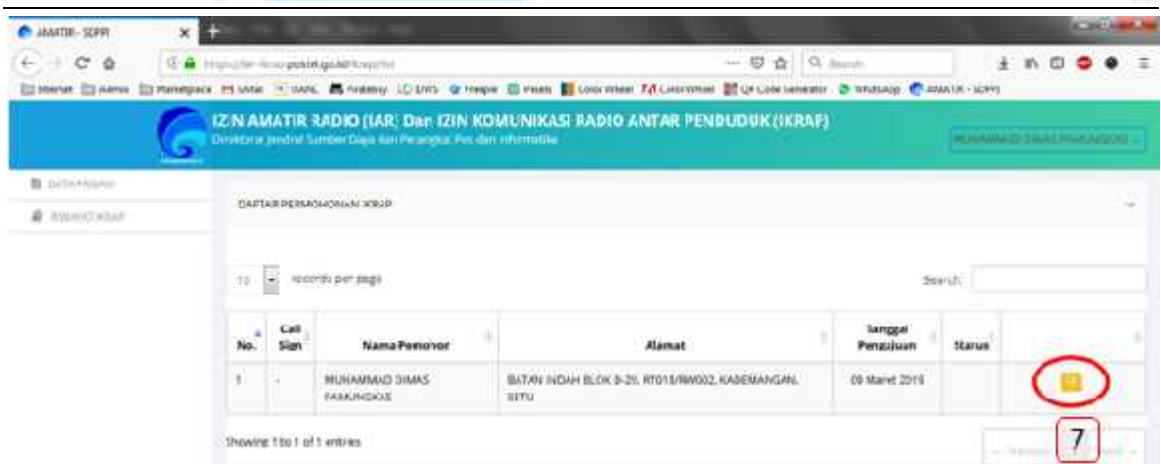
AMATIR - SDPPI

IZIN AMATIR RADIO (IAR) Dan IZIN KOMUNIKASI RADIO ANTAR PENDUDUK (IKRAP)
Direktorat Jendral Sumber Daya dan Perangkat Pos dan Informatika

MUHAMMAD DIMAS PAMUNGKAS

DATA PEMOHON
RIWAYAT IKRAP

DAFTAR PERMOHONAN IKRAP

10 records per page

Search:

| No. | Call Sign | Nama Pemohon | Alamat | Tanggal Pengajuan | Status | |
|---|---|---|---|---|---|---|
| 1 | - | MUHAMMAD DIMAS PAMUNGKAS | BATAN INDAH BLOK B-29, RT013/RW002, KADEMANGAN, SETU | 09 Maret 2019 | | |

Showing 1 to 1 of 1 entries

7